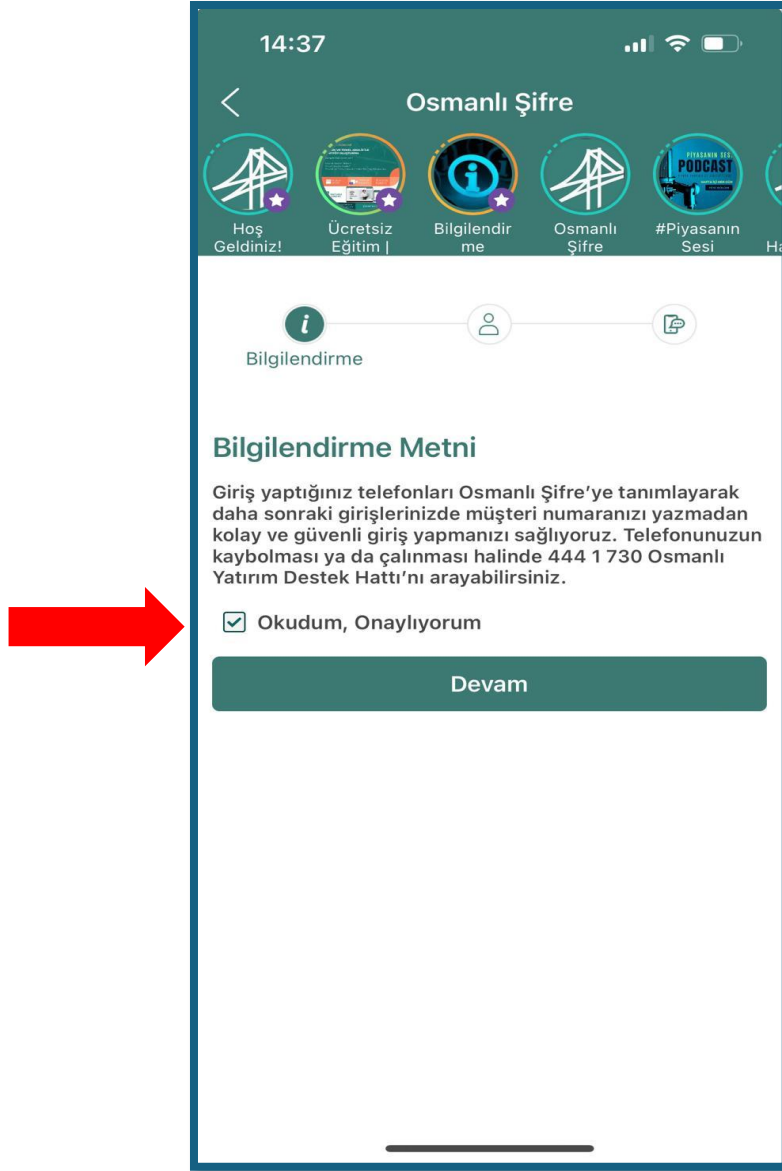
14:37

Osmanlı Şifre

Hoş Geldiniz!

Ücretsiz Eğitim |

Bilgilendirme

Osmanlı Şifre

PODCAST

#Piyasanın Sesi

Ha

Bilgilendirme

Bilgilendirme Metni

Giriş yaptığınız telefonları Osmanlı Şifre'ye tanımlayarak daha sonraki girişlerinizde müşteri numaranızı yazmadan kolay ve güvenli giriş yapmanızı sağlıyoruz. Telefonunuzun kaybolması ya da çalınması halinde 444 1 730 Osmanlı Yatırım Destek Hattı'nı arayabilirsiniz.

Okudum, Onaylıyorum

Devam